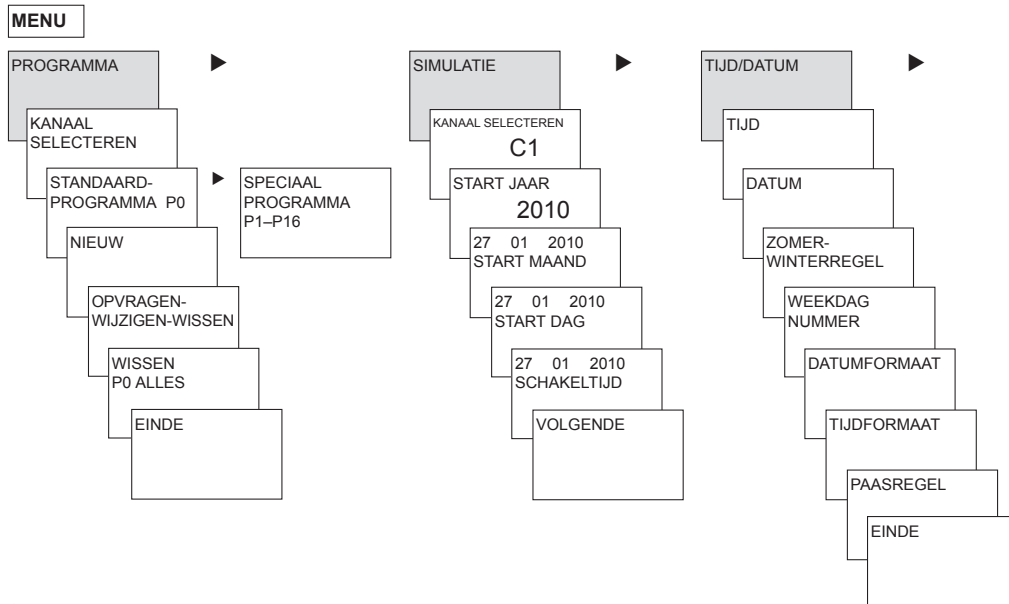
MENU

PROGRAMMA ▶

KANAAL SELECTEREN

STANDAARD-PROGRAMMA P0 ▶

SPECIAAL PROGRAMMA P1–P16

NIEUW

OPVRAGEN-WIJZIGEN-WISSEN

WISSEN P0 ALLES

EINDE

SIMULATIE ▶

KANAAL SELECTEREN C1

START JAAR 2010

27 01 2010 START MAAND

27 01 2010 START DAG

27 01 2010 SCHAKELTIJD

VOLGENDE

TIJD/DATUM ▶

TIJD

DATUM

ZOMER-WINTERREGEL

WEEKDAG NUMMER

DATUMFORMAAT

TIJDFORMAAT

PAASREGEL

EINDE